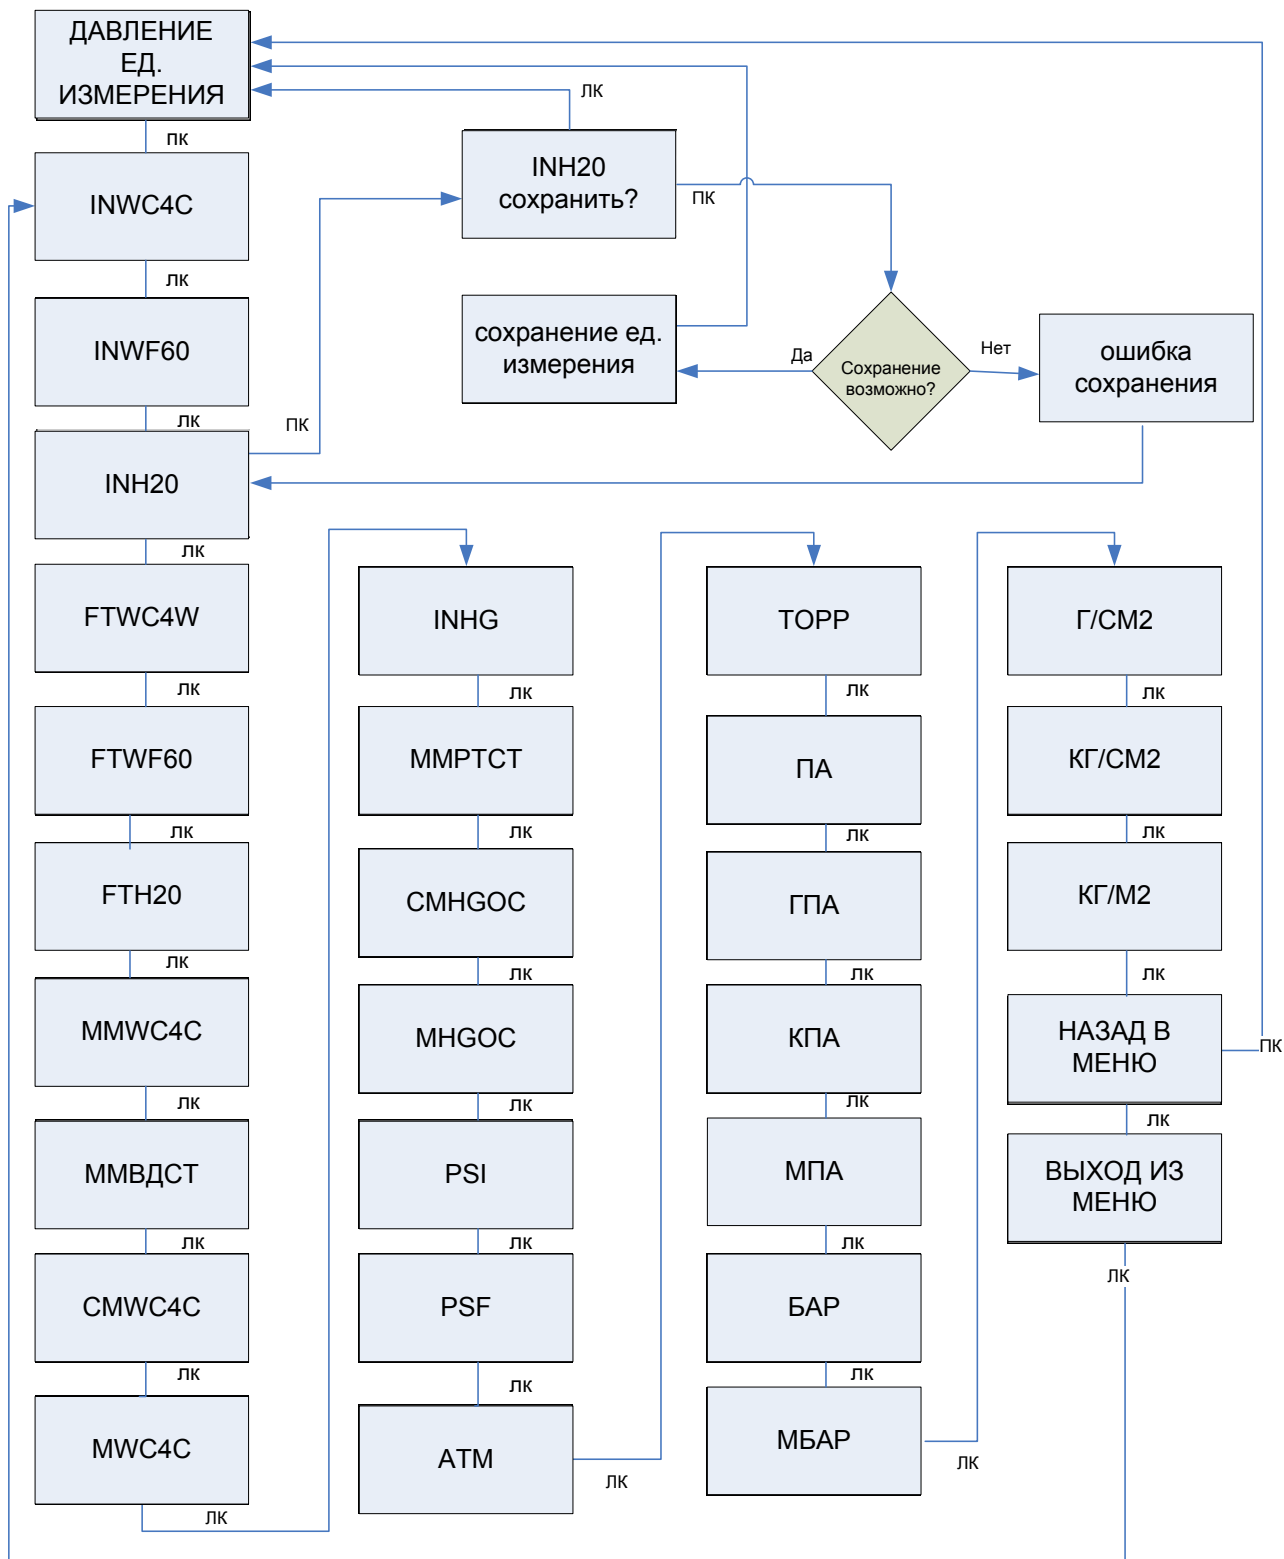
ДАВЛЕНИЕ ЕД. ИЗМЕРЕНИЯ

ЛК

ПК

INH20 сохранить?

ПК

INWC4C

ЛК

INWF60

сохранение ед. измерения

Да

Сохранение возможно?

Нет

ошибка сохранения

ЛК

ПК

INH20

ЛК

FTWC4W

ЛК

FTWF60

ЛК

FTH20

ЛК

MMWC4C

ЛК

ММВДСТ

ЛК

CMWC4C

ЛК

MWC4C

ЛК

INHG

ЛК

MMPTCT

ЛК

CMHGOC

ЛК

MHGOC

ЛК

PSI

ЛК

PSF

ЛК

ATM

ЛК

ТОРР

ЛК

ПА

ЛК

ГПА

ЛК

КПА

ЛК

МПА

ЛК

БАР

ЛК

МБАР

ЛК

Г/СМ2

ЛК

КГ/СМ2

ЛК

КГ/М2

ЛК

НАЗАД В МЕНЮ

ПК

ЛК

ВЫХОД ИЗ МЕНЮ

ЛК